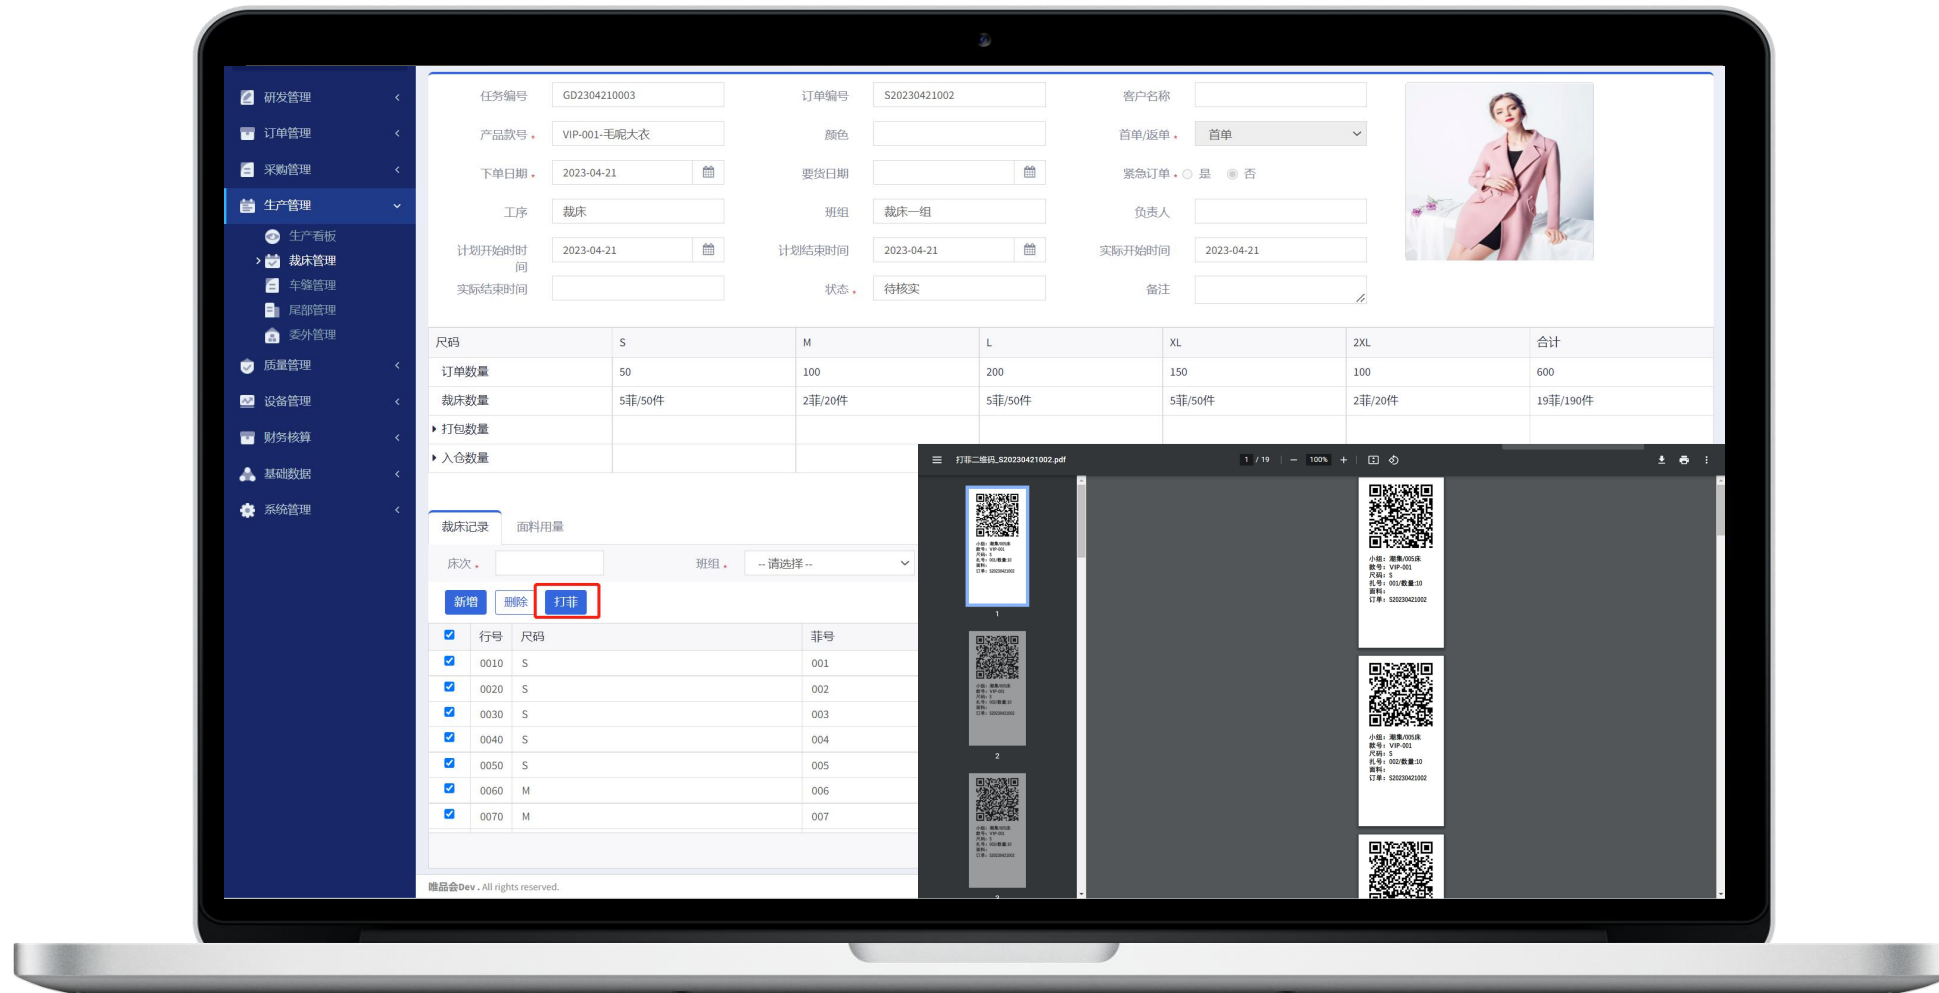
研发管理
订单管理
采购管理
生产管理
生产看板
裁床管理
车缝管理
尾部管理
委外管理
质量管理
设备管理
财务核算
基础数据
系统管理

任务编号 GD2304210003
订单编号 S20230421002
客户名称
产品款号 VIP-001-毛呢大衣
颜色
首单/返单 首单
下单日期 2023-04-21
要货日期
紧急订单 是 否
工序 裁床
班组 裁床一组
负责人
计划开始时间 2023-04-21
计划结束时间 2023-04-21
实际开始时间 2023-04-21
实际结束时间
状态 待核实
备注

| 尺码 | S | M | L | XL | 2XL | 合计 |
|---|---|---|---|---|---|---|
| 订单数量 | 50 | 100 | 200 | 150 | 100 | 600 |
| 裁床数量 | 5菲/50件 | 2菲/20件 | 5菲/50件 | 5菲/50件 | 2菲/20件 | 19菲/190件 |
| 打包数量 | | | | | | |
| 入仓数量 | | | | | | |

裁床记录 面料用量
床次 班组 -- 请选择 --
新增 删除 打菲

| 行号 | 尺码 | 菲号 |
|---|---|---|
| 0010 | S | 001 |
| 0020 | S | 002 |
| 0030 | S | 003 |
| 0040 | S | 004 |
| 0050 | S | 005 |
| 0060 | M | 006 |
| 0070 | M | 007 |

唯品会Dev . All rights reserved.

打菲二维码_S20230421002.pdf 1 / 19 100%

小组：测量/005床
款号：VIP-001
尺码：S
扎号：001/数量:10
面料：
订单：S20230421002

小组：测量/005床
款号：VIP-001
尺码：S
扎号：002/数量:10
面料：
订单：S20230421002

1
2